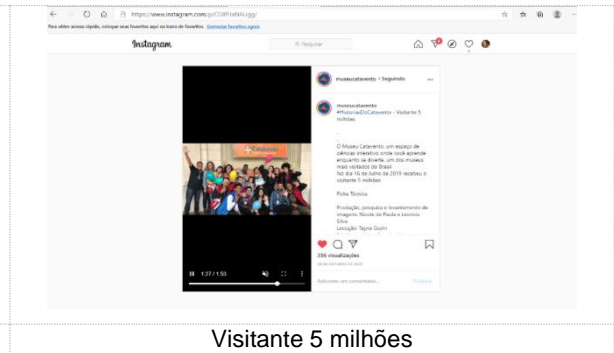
https://www.instagram.com/p/CGBFHaN4Ugg/

Para obter acesso rápido, coloque seus favoritos aqui na barra de favoritos. Gerenciar favoritos agora

Instagram

Pesquisar

museucatavento • Seguindo

museucatavento #HistoriasDoCatavento - Visitante 5 milhões

O Museu Catavento, um espaço de ciências interativo onde você aprende enquanto se diverte, um dos museus mais visitados do Brasil. No dia 16 de Julho de 2019 recebeu o visitante 5 milhões.

Ficha Técnica

Produção, pesquisa e levantamento de imagens: Nicole de Paula e Leonice Silva
Locução: Tayna Gashi

Catavento

1:27 / 1:53

356 visualizações

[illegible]

Adicione um comentário...

Publicar

Visitante 5 milhões